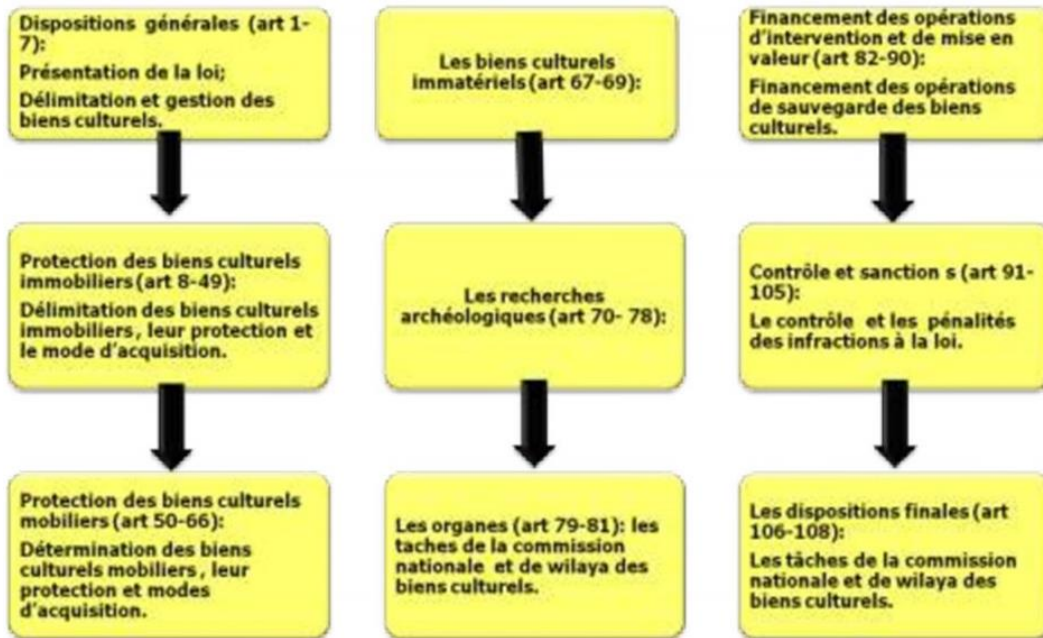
Dispositions générales (art 1-7):

Présentation de la loi;

Délimitation et gestion des biens culturels.

Protection des biens culturels immobiliers (art 8-49):

Délimitation des biens culturels immobiliers , leur protection et le mode d'acquisition.

Protection des biens culturels mobiliers (art 50-66):

Détermination des biens culturels mobiliers , leur protection et modes d'acquisition.

Les biens culturels immatériels (art 67-69):

Les recherches archéologiques (art 70- 78):

Les organes (art 79-81): les taches de la commission nationale et de wilaya des biens culturels.

Financement des opérations d'intervention et de mise en valeur (art 82-90):

Financement des opérations de sauvegarde des biens culturels.

Contrôle et sanction s (art 91-105):

Le contrôle et les pénalités des infractions à la loi.

Les dispositions finales (art 106-108):

Les tâches de la commission nationale et de wilaya des biens culturels.